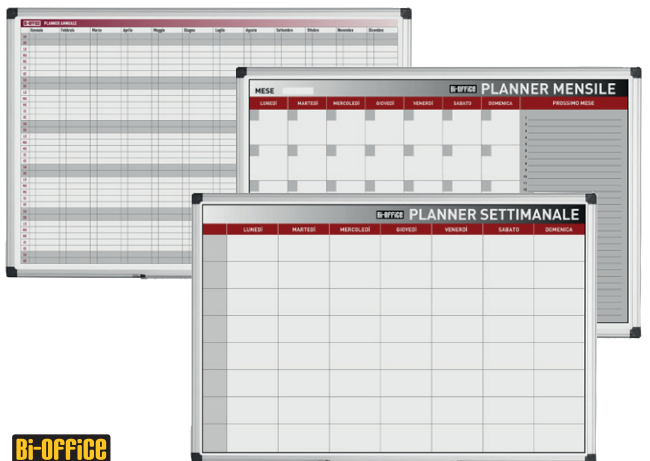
Bi-OFFICE PLANNER ANNUALE

Gennaio | Febbraio | Marzo | Aprile | Maggio | Giugno | Luglio | Agosto | Settembre | Ottobre | Novembre | Dicembre

MESE

Bi-OFFICE PLANNER MENSILE

| LUNEDI | MARTEDI | MERCOLEDI | GIOVEDI | VENERDI | SABATO | DOMENICA | PROSSIMO MESE |
|---|---|---|---|---|---|---|---|

Bi-OFFICE PLANNER SETTIMANALE

| LUNEDI | MARTEDI | MERCOLEDI | GIOVEDI | VENERDI | SABATO | DOMENICA |
|---|---|---|---|---|---|---|

Bi-OFFICE